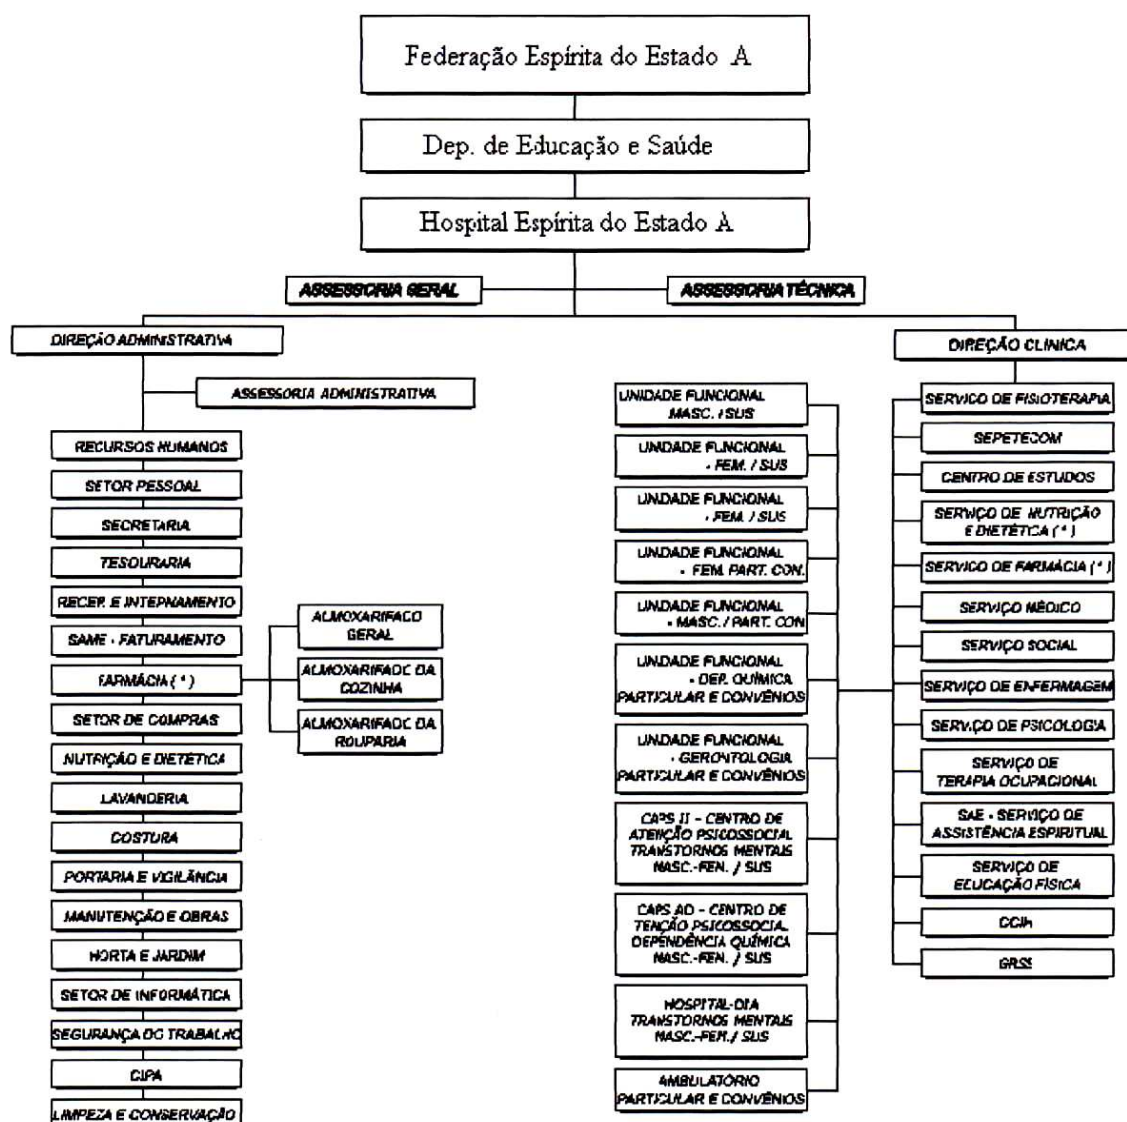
Federação Espírita do Estado A

Dep. de Educação e Saúde

Hospital Espírita do Estado A

ASSESSORIA GERAL

ASSESSORIA TÉCNICA

DIREÇÃO ADMINISTRATIVA

ASSESSORIA ADMINISTRATIVA

RECURSOS HUMANOS

SETOR PESSOAL

SECRETARIA

TESOURARIA

RECEP. E INTERNAMENTO

SAME - FATURAMENTO

FARMÁCIA (\*)

SETOR DE COMPRAS

NUTRIÇÃO E DIETÉTICA

LAVANDERIA

COSTURA

PORTARIA E VIGILÂNCIA

MANUTENÇÃO E OBRAS

HORTA E JARDIM

SETOR DE INFORMÁTICA

SEGURANÇA DO TRABALHO

CIPA

LIMPEZA E CONSERVAÇÃO

ALMOXARIFADO GERAL

ALMOXARIFADO DA COZINHA

ALMOXARIFADO DA ROUPARIA

UNIDADE FUNCIONAL MASC. / SUS

UNIDADE FUNCIONAL - FEM. / SUS

UNIDADE FUNCIONAL - FEM. / SUS

UNIDADE FUNCIONAL - FEM. PART. CON.

UNIDADE FUNCIONAL - MASC. / PART. CON

UNIDADE FUNCIONAL - DEP. QUÍMICA PARTICULAR E CONVÊNIOS

UNIDADE FUNCIONAL - GERONTOLOGIA PARTICULAR E CONVÊNIOS

CAPS II - CENTRO DE ATENÇÃO PSICOSSOCIAL TRANSTORNOS MENTAIS MASC.-FEN. / SUS

CAPS AD - CENTRO DE TENÇÃO PSICOSSOCIAL DEPENDÊNCIA QUÍMICA MASC.-FEN. / SUS

HOSPITAL-DIA TRANSTORNOS MENTAIS MASC.-FEM./ SUS

AMBULATÓRIO PARTICULAR E CONVÊNIOS

DIREÇÃO CLINICA

SERVIÇO DE FISIOTERAPIA

SEPETECOM

CENTRO DE ESTUDOS

SERVIÇO DE NUTRIÇÃO E DIETÉTICA (\*)

SERVIÇO DE FARMÁCIA (\*)

SERVIÇO MÉDICO

SERVIÇO SOCIAL

SERVIÇO DE ENFERMAGEM

SERVIÇO DE PSICOLOGIA

SERVIÇO DE TERAPIA OCUPACIONAL

SAE - SERVIÇO DE ASSISTÊNCIA ESPIRITUAL

SERVIÇO DE EDUCAÇÃO FÍSICA

CCIH

GRSS